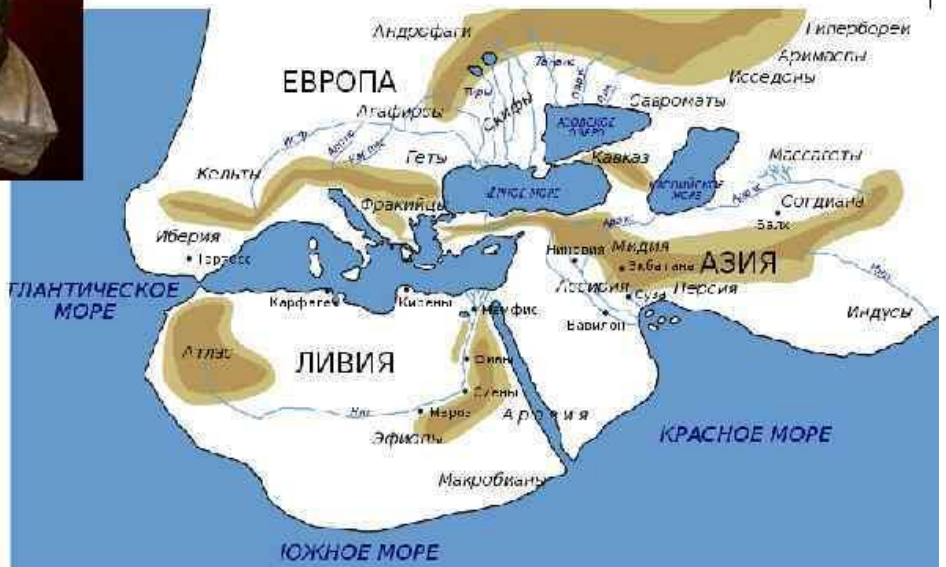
Андрофаги
Гипербореи
Аримаспы
Исседоны
ЕВРОПА
Агафирсы
Скифы
Савроматы
Танаис
Меотийское озеро
Кельты
Геты
Кавказ
Массагеты
Фракийцы
Понт Эвксинский
Каспийское море
Согдиана
Бактр
Иберия
Тартесс
Ниневия
Мидия
Экбатана
АЗИЯ
ТЛАНТИЧЕСКОЕ МОРЕ
Карфаген
Киренаика
Мемфис
Ассирия
Суза
Персия
Вавилон
Индусы
Атлас
ЛИВИЯ
Фивы
Элефантина
Нил
Мероэ
Аравия
Эфиопы
КРАСНОЕ МОРЕ
Макробианы
ЮЖНОЕ МОРЕ